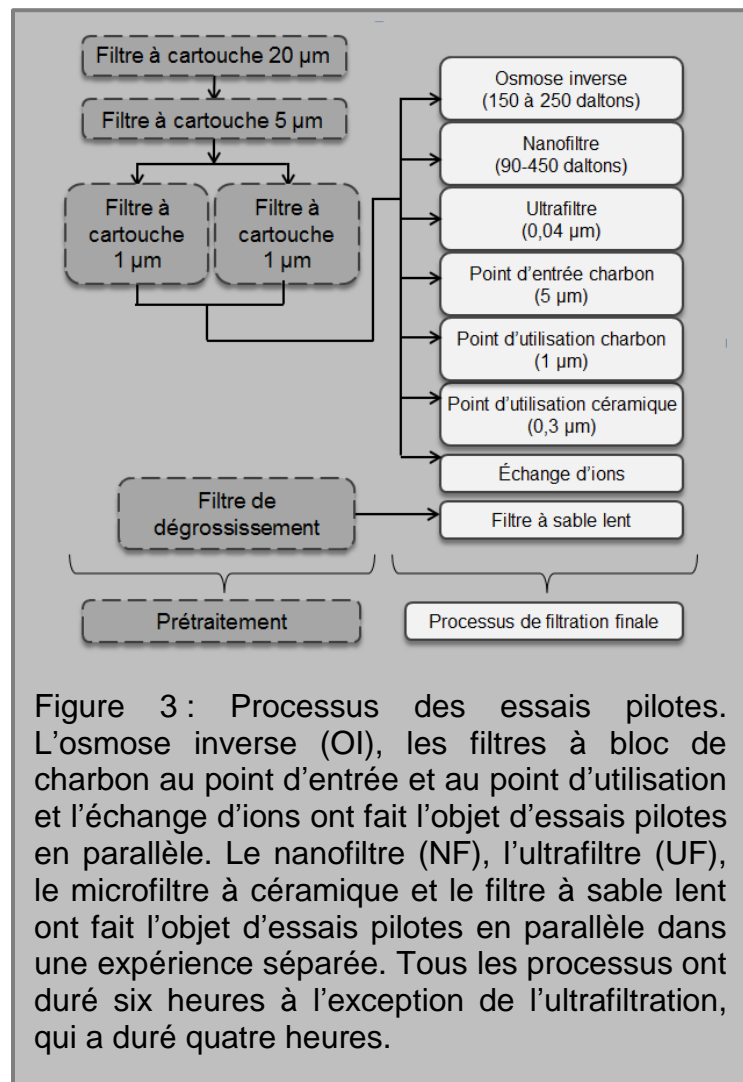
Filtre à cartouche 20 µm

Filtre à cartouche 5 µm

Filtre à cartouche 1 µm

Filtre à cartouche 1 µm

Osmose inverse (150 à 250 daltons)

Nanofiltre (90-450 daltons)

Ultrafiltre (0,04 µm)

Point d'entrée charbon (5 µm)

Point d'utilisation charbon (1 µm)

Point d'utilisation céramique (0,3 µm)

Échange d'ions

Filtre de dégrossissement

Filtre à sable lent

Prétraitement

Processus de filtration finale

Figure 3 : Processus des essais pilotes. L'osmose inverse (OI), les filtres à bloc de charbon au point d'entrée et au point d'utilisation et l'échange d'ions ont fait l'objet d'essais pilotes en parallèle. Le nanofiltre (NF), l'ultrafiltre (UF), le microfiltre à céramique et le filtre à sable lent ont fait l'objet d'essais pilotes en parallèle dans une expérience séparée. Tous les processus ont duré six heures à l'exception de l'ultrafiltration, qui a duré quatre heures.